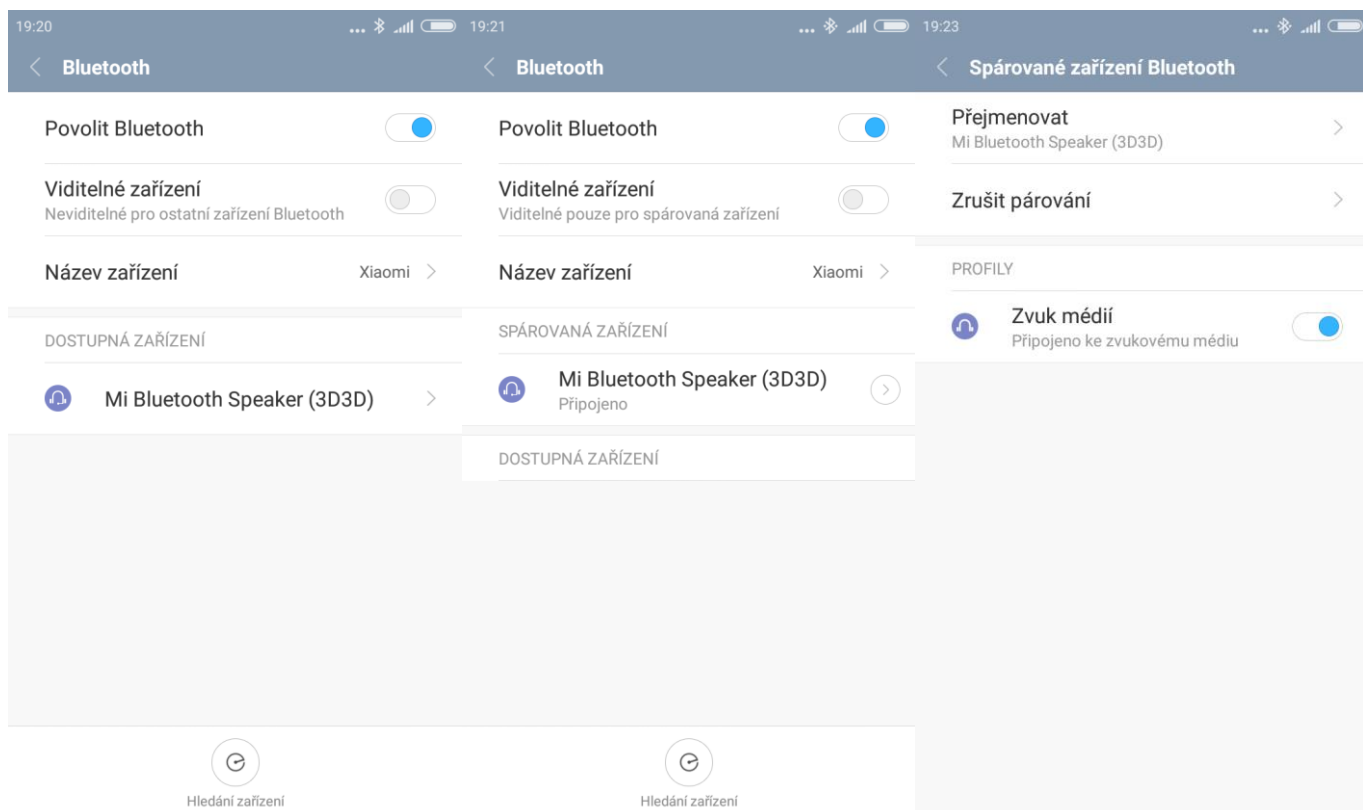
19:20

Bluetooth

Povolit Bluetooth

Viditelné zařízení
Neviditelné pro ostatní zařízení Bluetooth

Název zařízení Xiaomi

DOSTUPNÁ ZAŘÍZENÍ

Mi Bluetooth Speaker (3D3D)

Hledání zařízení

19:21

Bluetooth

Povolit Bluetooth

Viditelné zařízení
Viditelné pouze pro spárovaná zařízení

Název zařízení Xiaomi

SPÁROVANÁ ZAŘÍZENÍ

Mi Bluetooth Speaker (3D3D)
Připojeno

DOSTUPNÁ ZAŘÍZENÍ

Hledání zařízení

19:23

Spárované zařízení Bluetooth

Přejmenovat
Mi Bluetooth Speaker (3D3D)

Zrušit párování

PROFILY

Zvuk médií
Připojeno ke zvukovému médiu